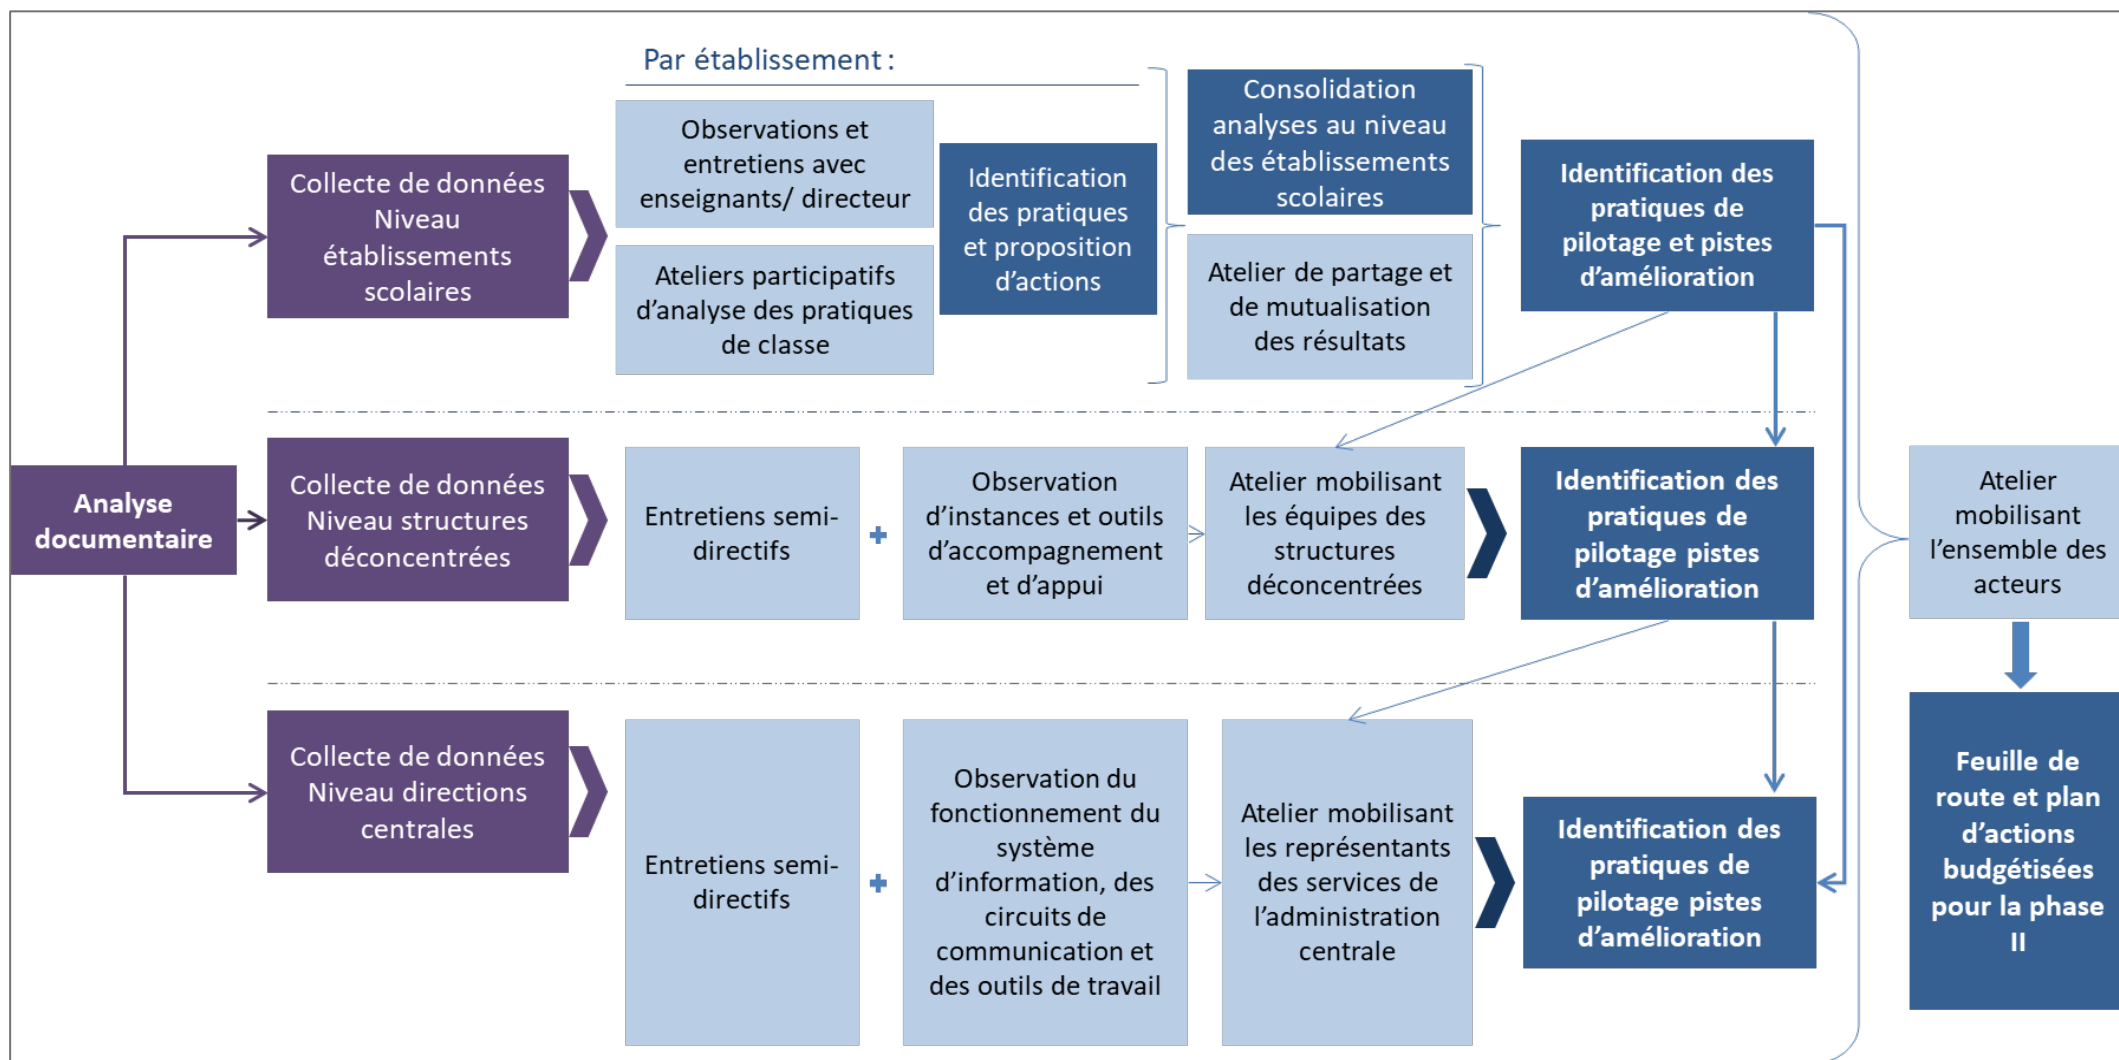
Par établissement :

Analyse documentaire

Collecte de données Niveau établissements scolaires

Observations et entretiens avec enseignants/ directeur

Ateliers participatifs d'analyse des pratiques de classe

Identification des pratiques et proposition d'actions

Consolidation analyses au niveau des établissements scolaires

Atelier de partage et de mutualisation des résultats

Identification des pratiques de pilotage et pistes d'amélioration

Collecte de données Niveau structures déconcentrées

Entretiens semi-directifs

+

Observation d'instances et outils d'accompagnement et d'appui

Atelier mobilisant les équipes des structures déconcentrées

Identification des pratiques de pilotage pistes d'amélioration

Collecte de données Niveau directions centrales

Entretiens semi-directifs

+

Observation du fonctionnement du système d'information, des circuits de communication et des outils de travail

Atelier mobilisant les représentants des services de l'administration centrale

Identification des pratiques de pilotage pistes d'amélioration

Atelier mobilisant l'ensemble des acteurs

Feuille de route et plan d'actions budgétisées pour la phase II